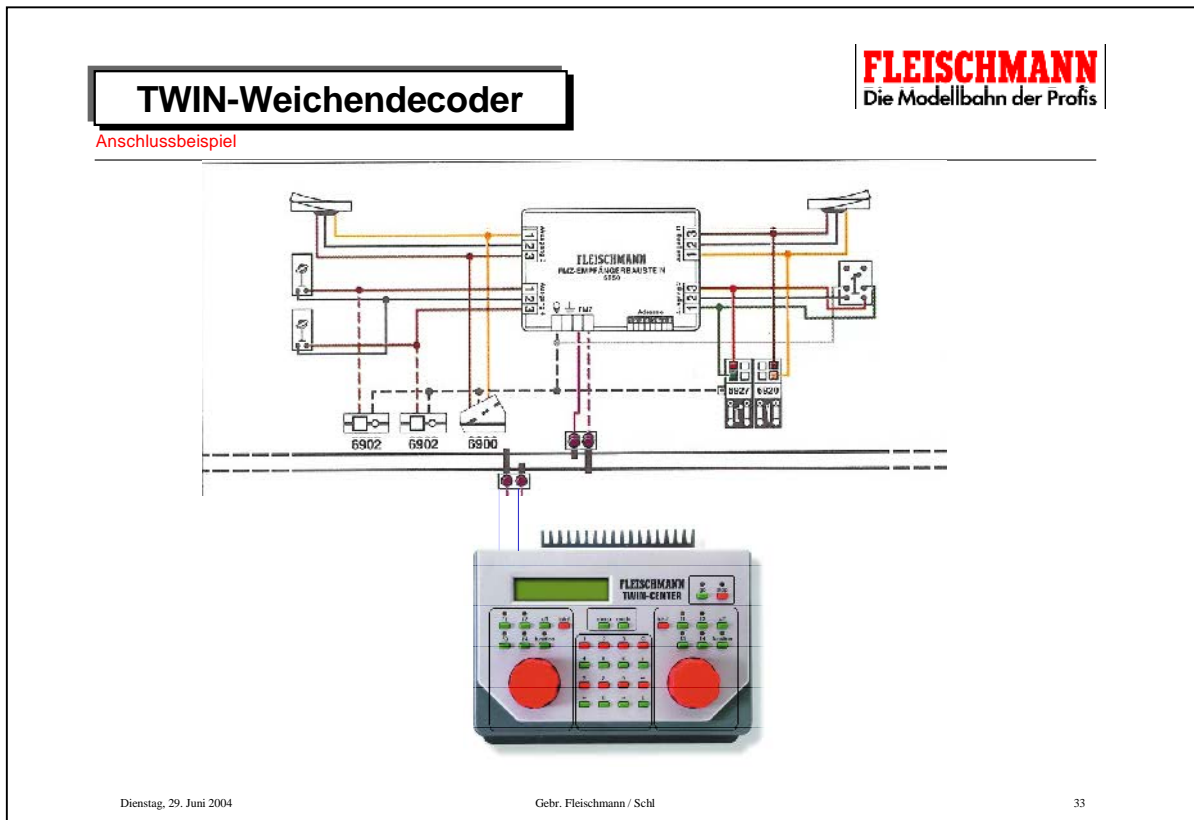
TWIN-Weichendecoder

FLEISCHMANN
Die Modellbahn der Profis

Anschlussbeispiel

FLEISCHMANN
FMZ-EMPFÄNGERBAUSTEIN
6850

FMZ

Adresse

1 2 3
1 2 3
1 2 3
1 2 3

6902
6902
6900
6927
6920

FLEISCHMANN
TWIN-CENTER

Dienstag, 29. Juni 2004

Gebr. Fleischmann / Schl

33